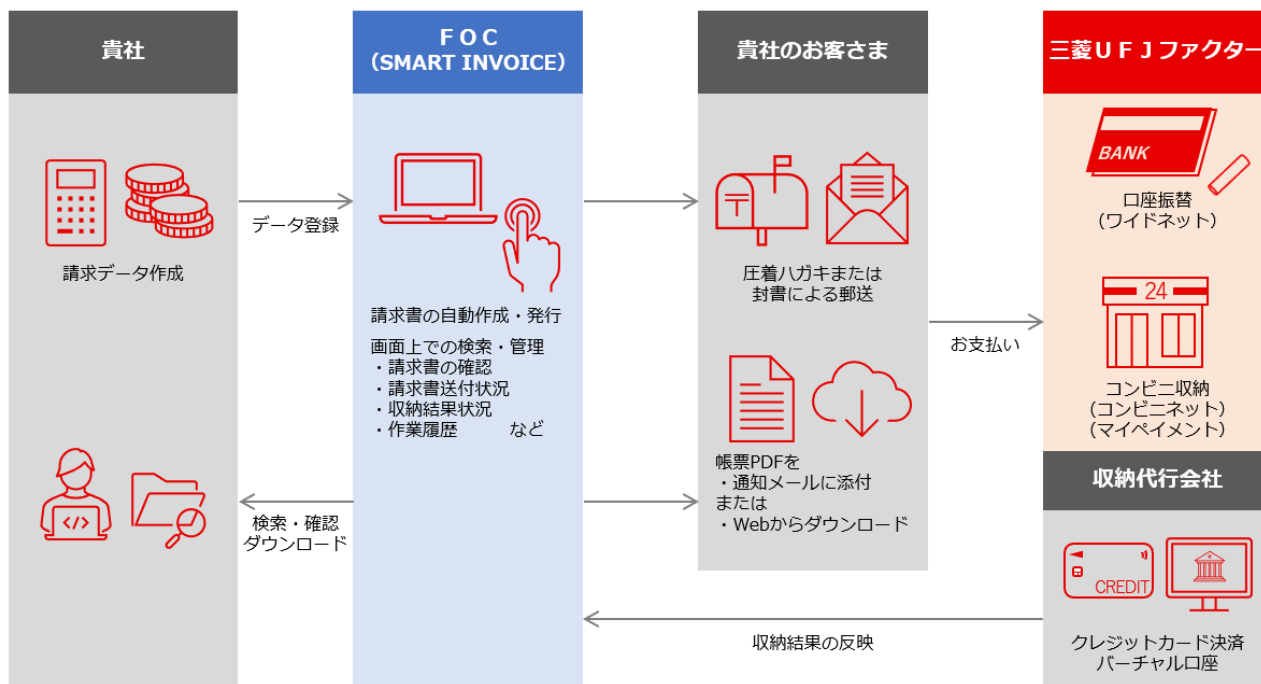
貴社

FOC
(SMART INVOICE)

貴社のお客さま

三菱UFJファクター

請求データ作成

データ登録

請求書の自動作成・発行

画面上での検索・管理
・請求書の確認
・請求書送付状況
・収納結果状況
・作業履歴　　　など

BANK

口座振替
(ワイドネット)

圧着ハガキまたは
封書による郵送

お支払い

24

コンビニ収納
(コンビニネット)
(マイペイメント)

帳票PDFを
・通知メールに添付
または
・Webからダウンロード

検索・確認
ダウンロード

収納代行会社

CREDIT

収納結果の反映

クレジットカード決済
バーチャル口座